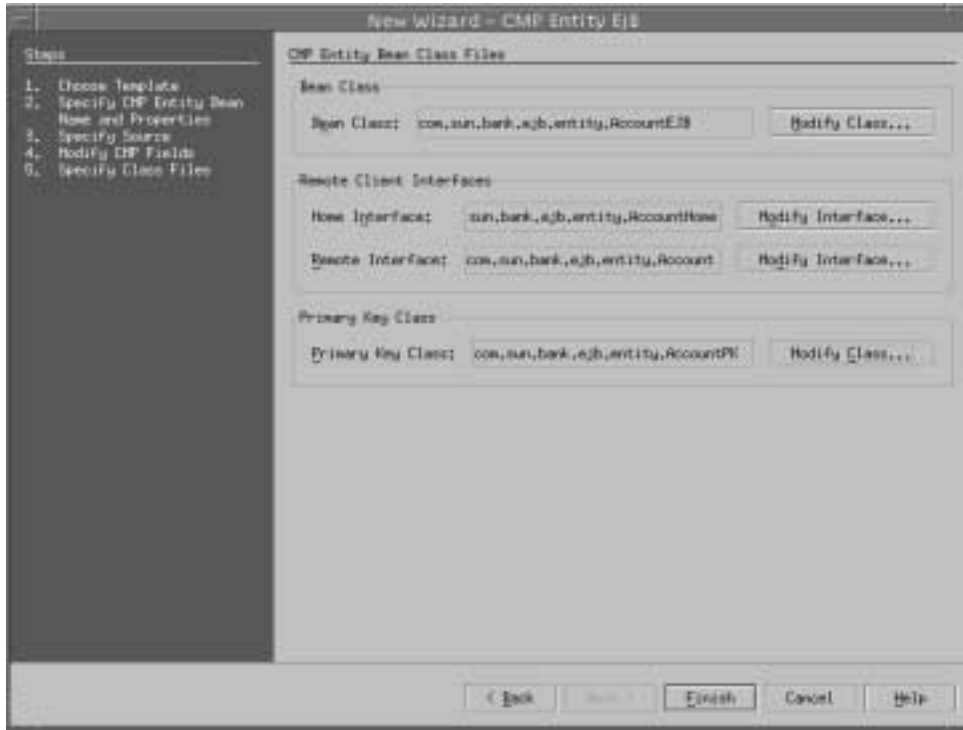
New Wizard - CMP Entity EJB

Steps

1. Choose Template
2. Specify CMP Entity Bean Name and Properties
3. Specify Source
4. Modify CMP Fields
5. Specify Class Files

CMP Entity Bean Class Files

Bean Class

Bean Class: com.sun.bank.ejb.entity.AccountEJB

Modify Class...

Remote Client Interfaces

Home Interface: sun.bank.ejb.entity.AccountHome

Modify Interface...

Remote Interface: com.sun.bank.ejb.entity.Account

Modify Interface...

Primary Key Class

Primary Key Class: com.sun.bank.ejb.entity.AccountPK

Modify Class...

< Back

Next >

Finish

Cancel

Help